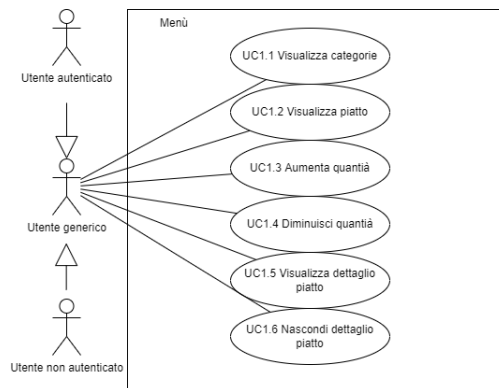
Utente autenticato

Menù

UC1.1 Visualizza categorie

UC1.2 Visualizza piatto

UC1.3 Aumenta quantià

UC1.4 Diminuisci quantià

UC1.5 Visualizza dettaglio piatto

UC1.6 Nascondi dettaglio piatto

Utente generico

Utente non autenticato